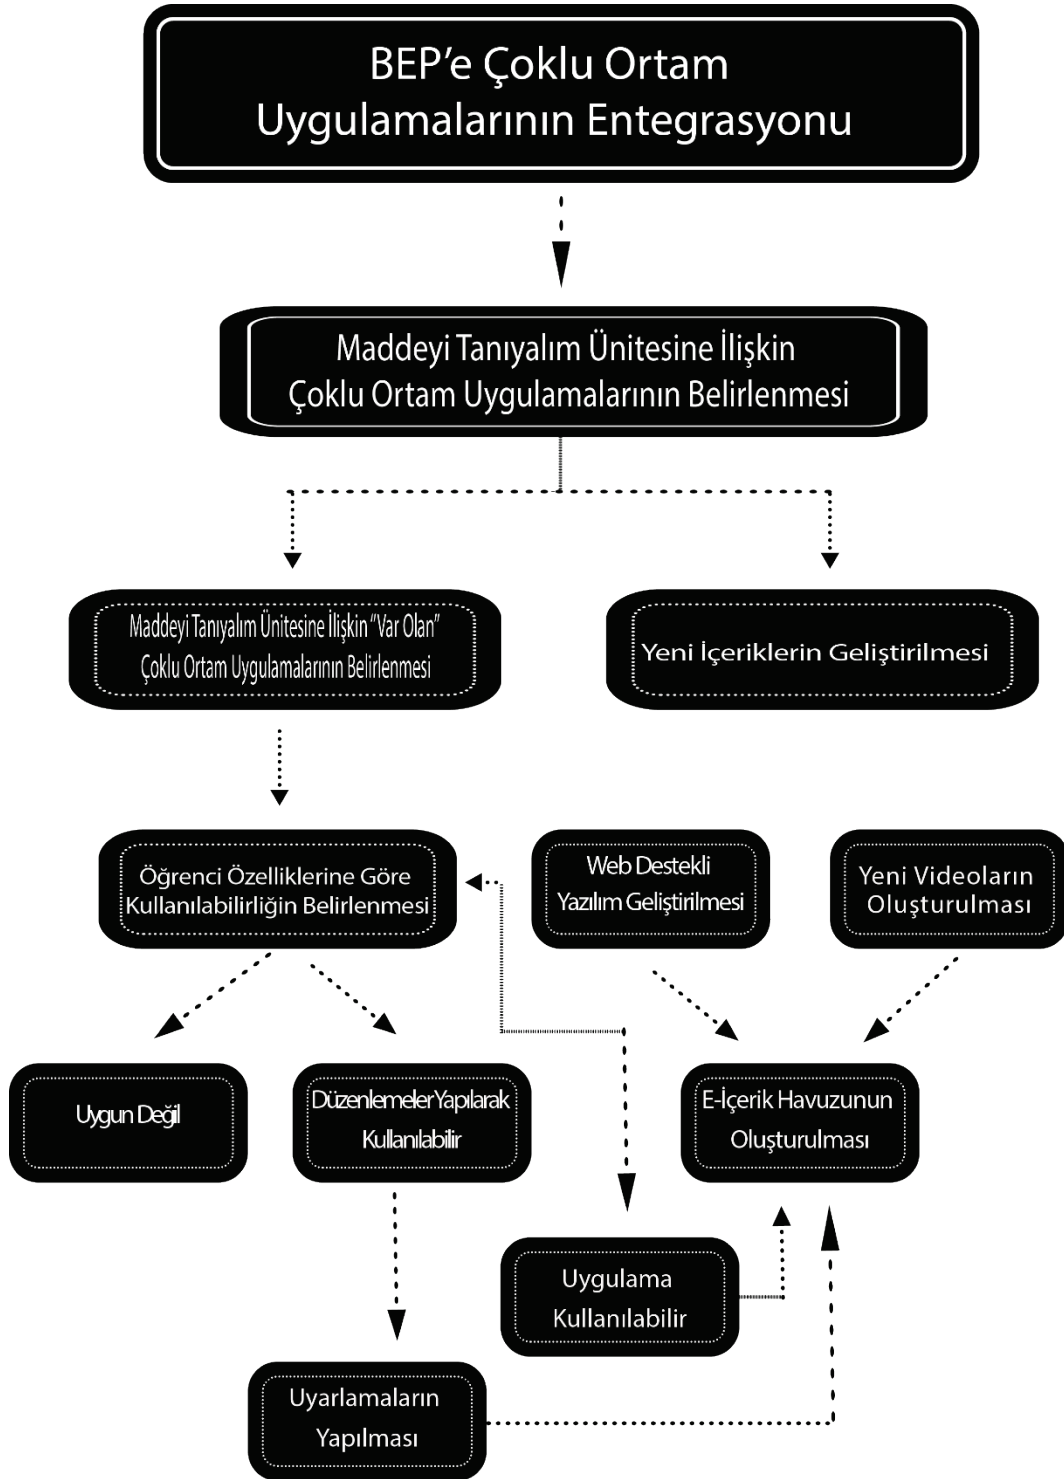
BEP'e Çoklu Ortam Uygulamalarının Entegrasyonu

Maddeyi Tanıyalım Ünitesine İlişkin Çoklu Ortam Uygulamalarının Belirlenmesi

Maddeyi Tanıyalım Ünitesine İlişkin "Var Olan" Çoklu Ortam Uygulamalarının Belirlenmesi

Yeni İçeriklerin Geliştirilmesi

Öğrenci Özelliklerine Göre Kullanılabilirliğin Belirlenmesi

Web Destekli Yazılım Geliştirilmesi

Yeni Videoların Oluşturulması

Uygun Değil

Düzenlemeler Yapılarak Kullanılabilir

E-İçerik Havuzunun Oluşturulması

Uygulama Kullanılabilir

Uyarlamaların Yapılması